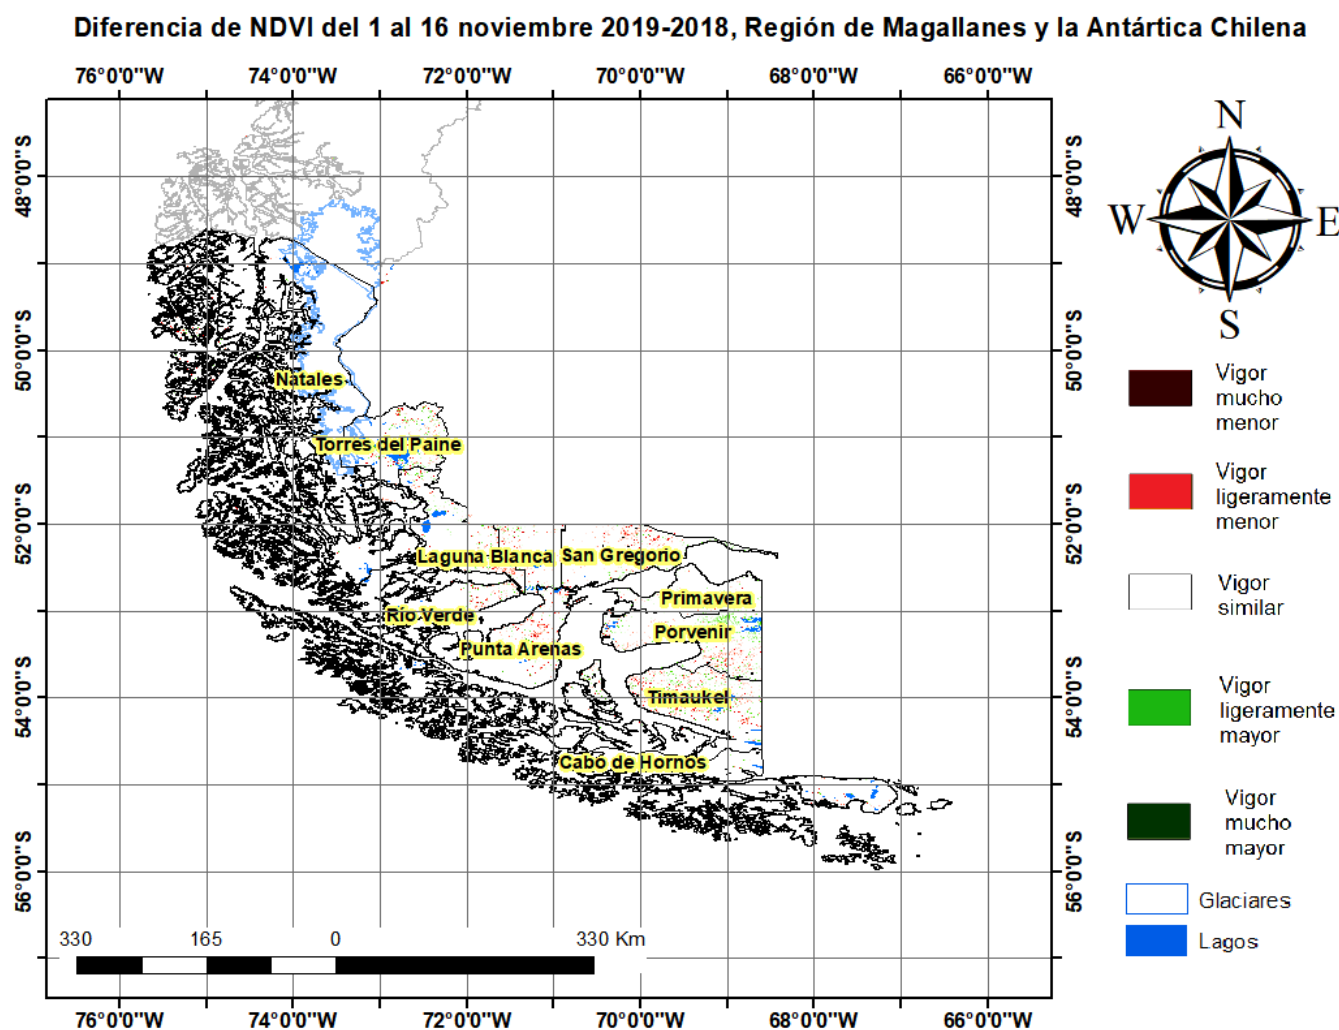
Diferencia de NDVI del 1 al 16 noviembre 2019-2018, Región de Magallanes y la Antártica Chilena

76°0'0"W 74°0'0"W 72°0'0"W 70°0'0"W 68°0'0"W 66°0'0"W

48°0'0"S
50°0'0"S
52°0'0"S
54°0'0"S
56°0'0"S

48°0'0"S
50°0'0"S
52°0'0"S
54°0'0"S
56°0'0"S

N
W
E
S

Natales
Torres del Paine
Laguna Blanca
San Gregorio
Primavera
Porvenir
Río Verde
Punta Arenas
Timaukel
Cabo de Hornos

330 165 0 330 Km

Vigor mucho menor
Vigor ligeramente menor
Vigor similar
Vigor ligeramente mayor
Vigor mucho mayor
Glaciares
Lagos

76°0'0"W 74°0'0"W 72°0'0"W 70°0'0"W 68°0'0"W 66°0'0"W